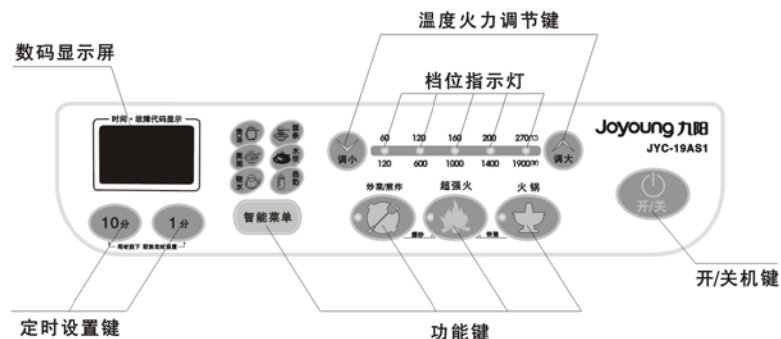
温度火力调节键

数码显示屏

档位指示灯

时间 • 故障代码显示

60 120 160 200 270(℃)

120 600 1000 1400 1900(W)

调小

调大

Joyoung 九阳

JYC-19AS1

10分

1分

同时按下 取消定时设置

智能菜单

炒菜/煎炸

超强火

火锅

开/关

开/关机键

定时设置键

功能键